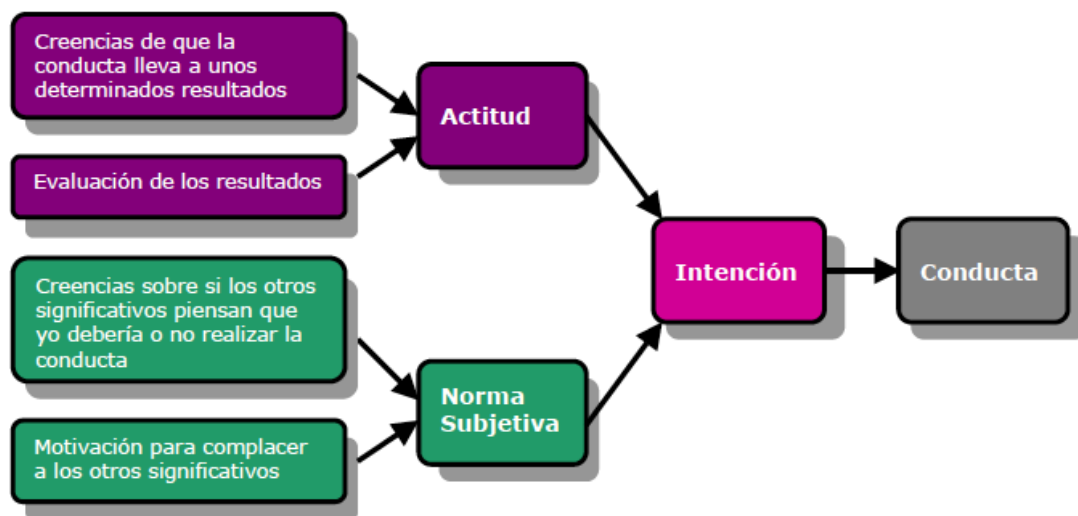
Creencias de que la conducta lleva a unos determinados resultados

Evaluación de los resultados

Actitud

Creencias sobre si los otros significativos piensan que yo debería o no realizar la conducta

Motivación para complacer a los otros significativos

Norma Subjetiva

Intención

Conducta